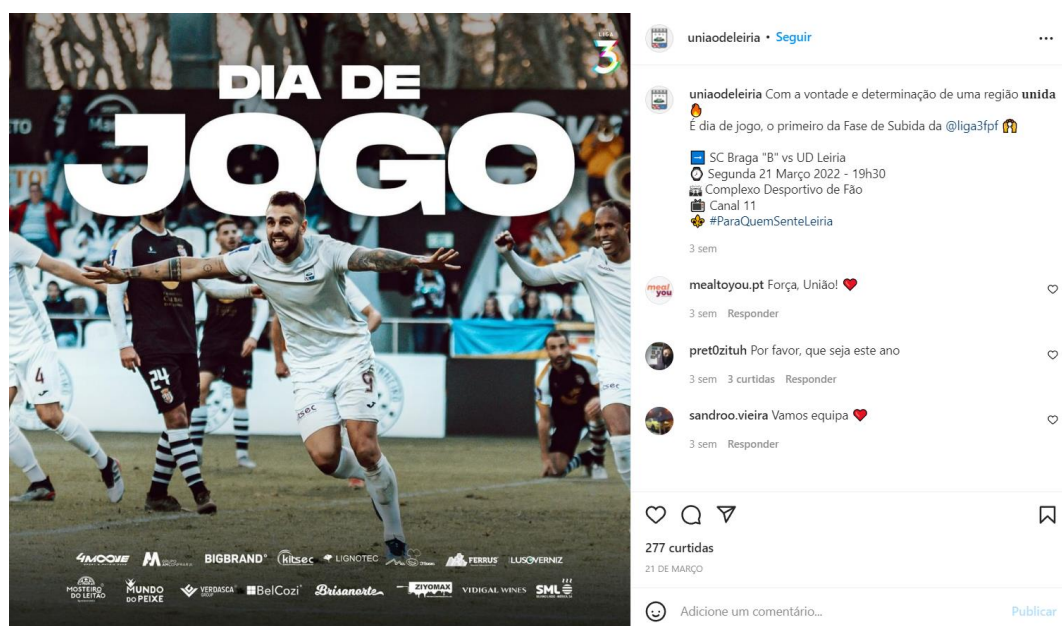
LIGA 3

DIA DE JOGO

4MOOVE BIGBRAND® kitsec LIGNOTEC FERRUS LUSOVERNIZ
MOSTEIRO DO LEITÃO MUNDO DO PEIXE VERDASCA BelCozi Brisanorte ZIYOMAX VIDIGAL WINES SML

uniaodeleiria • Seguir

uniaodeleiria Com a vontade e determinação de uma região unida 🔥
É dia de jogo, o primeiro da Fase de Subida da @liga3fpf

SC Braga "B" vs UD Leiria
Segunda 21 Março 2022 - 19h30
Complexo Desportivo de Fão
Canal 11
#ParaQuemSenteLeiria

3 sem

mealtoyou.pt Força, União! ❤️
3 sem Responder

pret0zituh Por favor, que seja este ano
3 sem 3 curtidas Responder

sandroo.vieira Vamos equipa ❤️
3 sem Responder

277 curtidas
21 DE MARÇO

Adicione um comentário...
Publicar